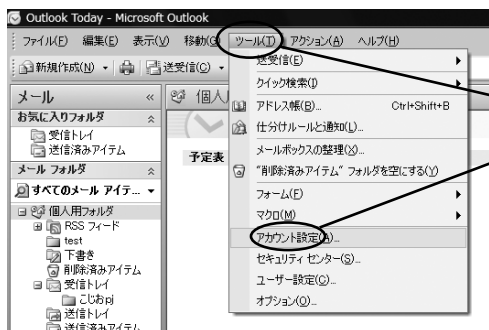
Outlook Today - Microsoft Outlook

ファイル(F) 編集(E) 表示(V) 移動(G) ツール(T) アクション(A) ヘルプ(H)

新規作成(N) 送受信(C)

メール «

お気に入りフォルダ

受信トレイ

送信済みアイテム

メール フォルダ

すべてのメール アイテ...

個人用フォルダ

RSS フィード

test

下書き

削除済みアイテム

受信トレイ

こじおpj

送信トレイ

送信済みアイテム

個人

予定表

送受信(E)

クイック検索(I)

アドレス帳(B)... Ctrl+Shift+B

仕分けルールと通知(L)...

メールボックスの整理(X)...

"削除済みアイテム" フォルダを空にする(Y)

フォーム(F)

マクロ(M)

アカウント設定(A)...

セキュリティ センター(S)...

ユーザー設定(C)...

オプション(O)...